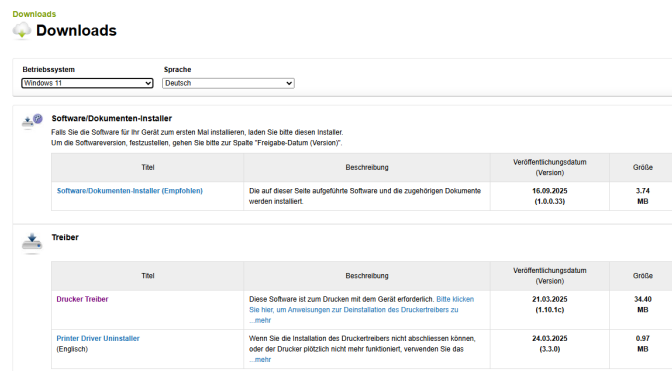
Downloads

Downloads

Betriebssystem
Windows 11

Sprache
Deutsch

Software/Dokumenten-Installer

Falls Sie die Software für Ihr Gerät zum ersten Mal installieren, laden Sie bitte diesen Installer.
Um die Softwareversion festzustellen, gehen Sie bitte zur Spalte "Freigabe-Datum (Version)".

| Titel | Beschreibung | Veröffentlichungsdatum (Version) | Größe |
|---|---|---|---|
| Software/Dokumenten-Installer (Empfohlen) | Die auf dieser Seite aufgeführte Software und die zugehörigen Dokumente werden installiert. | 16.09.2025 (1.0.0.33) | 3.74 MB |

Treiber

| Titel | Beschreibung | Veröffentlichungsdatum (Version) | Größe |
|---|---|---|---|
| Drucker Treiber | Diese Software ist zum Drucken mit dem Gerät erforderlich. Bitte klicken Sie hier, um Anweisungen zur Deinstallation des Druckertreibers zu ...mehr | 21.03.2025 (1.10.1c) | 34.40 MB |
| Printer Driver Uninstaller (Englisch) | Wenn Sie die Installation des Druckertreibers nicht abschliessen können, oder der Drucker plötzlich nicht mehr funktioniert, verwenden Sie das ...mehr | 24.03.2025 (3.3.0) | 0.97 MB |